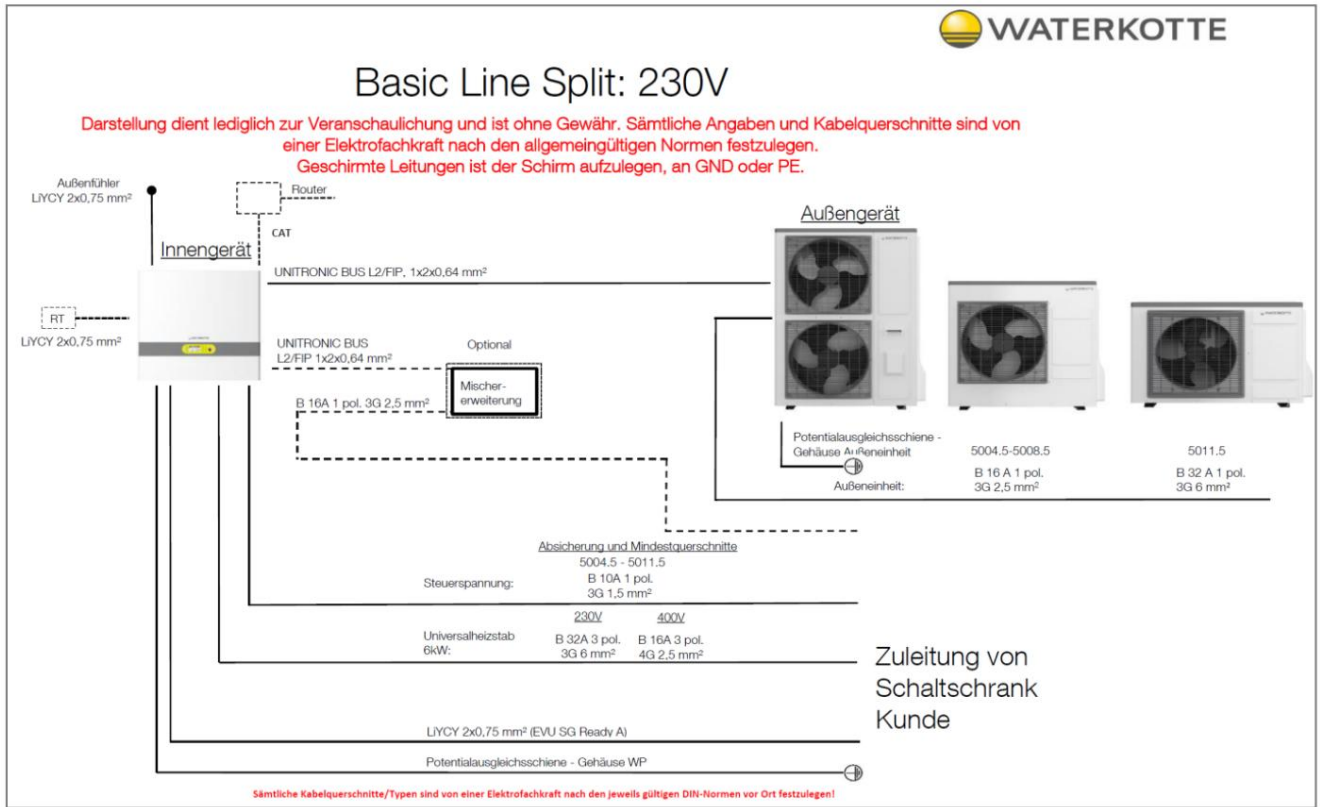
WATERKOTTE

Basic Line Split: 230V

Darstellung dient lediglich zur Veranschaulichung und ist ohne Gewähr. Sämtliche Angaben und Kabelquerschnitte sind von einer Elektrofachkraft nach den allgemeingültigen Normen festzulegen.
Geschirmte Leitungen ist der Schirm aufzulegen, an GND oder PE.

Außenfühler
LiYCY 2x0,75 mm²

Router

CAT

Innengerät

Außengerät

UNITRONIC BUS L2/FIP, 1x2x0,64 mm²

RT
LiYCY 2x0,75 mm²

UNITRONIC BUS
L2/FIP 1x2x0,64 mm²

Optional

Mischer-erweiterung

B 16A 1 pol. 3G 2,5 mm²

Potentialausgleichsschiene - Gehäuse Außeneinheit

5004.5-5008.5

5011.5

Außeneinheit:

B 16 A 1 pol.
3G 2,5 mm²

B 32 A 1 pol.
3G 6 mm²

Absicherung und Mindestquerschnitte
5004.5 - 5011.5

Steuerspannung:
B 10A 1 pol.
3G 1,5 mm²

230V
400V

Universalheizstab 6kW:
B 32A 3 pol.
3G 6 mm²
B 16A 3 pol.
4G 2,5 mm²

Zuleitung von Schaltschrank Kunde

LiYCY 2x0,75 mm² (EVU SG Ready A)

Potentialausgleichsschiene - Gehäuse WP

Sämtliche Kabelquerschnitte/Typen sind von einer Elektrofachkraft nach den jeweils gültigen DIN-Normen vor Ort festzulegen!